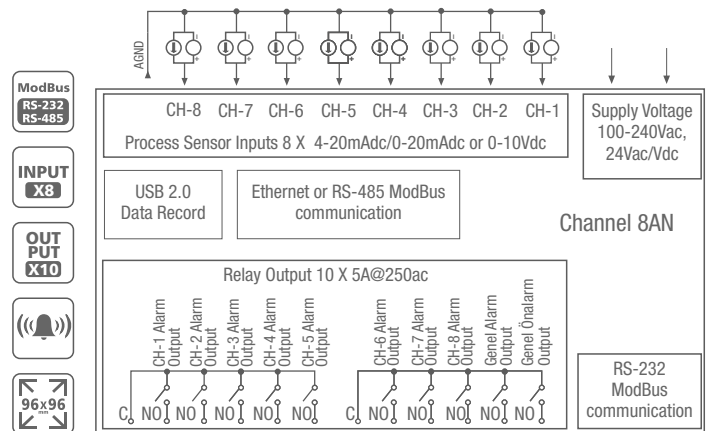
ModBus
RS-232
RS-485

INPUT
X8

OUT
PUT
X10

96x96
mm

AGND

CH-8 CH-7 CH-6 CH-5 CH-4 CH-3 CH-2 CH-1

Process Sensor Inputs 8 X 4-20mAdc/0-20mAdc or 0-10Vdc

Supply Voltage
100-240Vac,
24Vac/Vdc

USB 2.0
Data Record

Ethernet or RS-485 ModBus
communication

Channel 8AN

Relay Output 10 X 5A@250ac

CH-1 Alarm Output
CH-2 Alarm Output
CH-3 Alarm Output
CH-4 Alarm Output
CH-5 Alarm Output

CH-6 Alarm Output
CH-7 Alarm Output
CH-8 Alarm Output
Genel Alarm Output
Genel Önalarm Output

C NO NO NO NO NO

C NO NO NO NO NO

RS-232
ModBus
communication